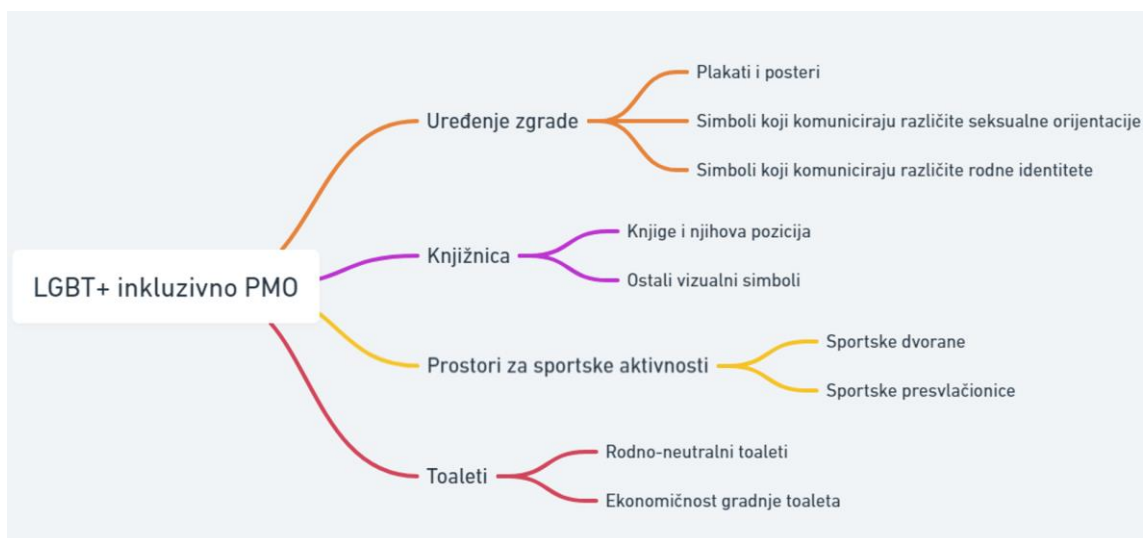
LGBT+ inkluzivno PMO

Uređenje zgrade

Plakati i posteri

Simboli koji komuniciraju različite seksualne orijentacije

Simboli koji komuniciraju različite rodne identitete

Knjižnica

Knjige i njihova pozicija

Ostali vizualni simboli

Prostori za sportske aktivnosti

Sportske dvorane

Sportske presvlačionice

Toaleti

Rodno-neutralni toaleti

Ekonomičnost gradnje toaleta